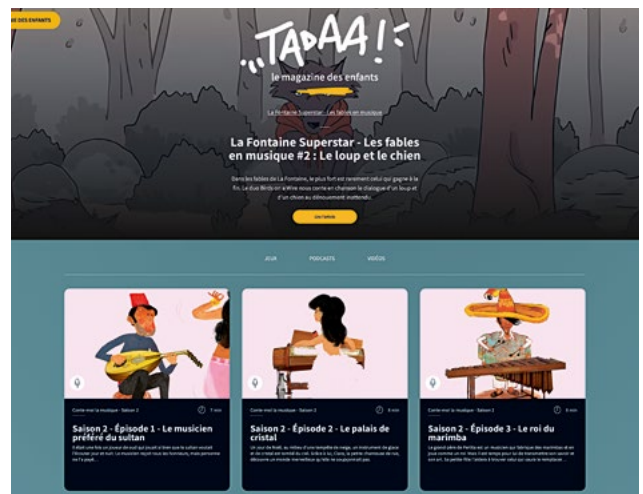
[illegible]E DES ENFANTS

TADAA!

le magazine des enfants

La Fontaine Superstar - Les fables en musique

La Fontaine Superstar - Les fables en musique #2 : Le loup et le chien

Dans les fables de La Fontaine, le plus fort est rarement celui qui gagne à la fin. Le duo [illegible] vous conte en chanson le dialogue d'un loup et d'un chien au dénouement inattendu.

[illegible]

JEUX PODCASTS VIDÉOS

Conte-moi la musique · Saison 2 7 min

Saison 2 - Épisode 1 - Le musicien préféré du sultan

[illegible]

Conte-moi la musique · Saison 2 6 min

Saison 2 - Épisode 2 - Le palais de cristal

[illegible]

Conte-moi la musique · Saison 2 6 min

Saison 2 - Épisode 3 - Le roi du marimba

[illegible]